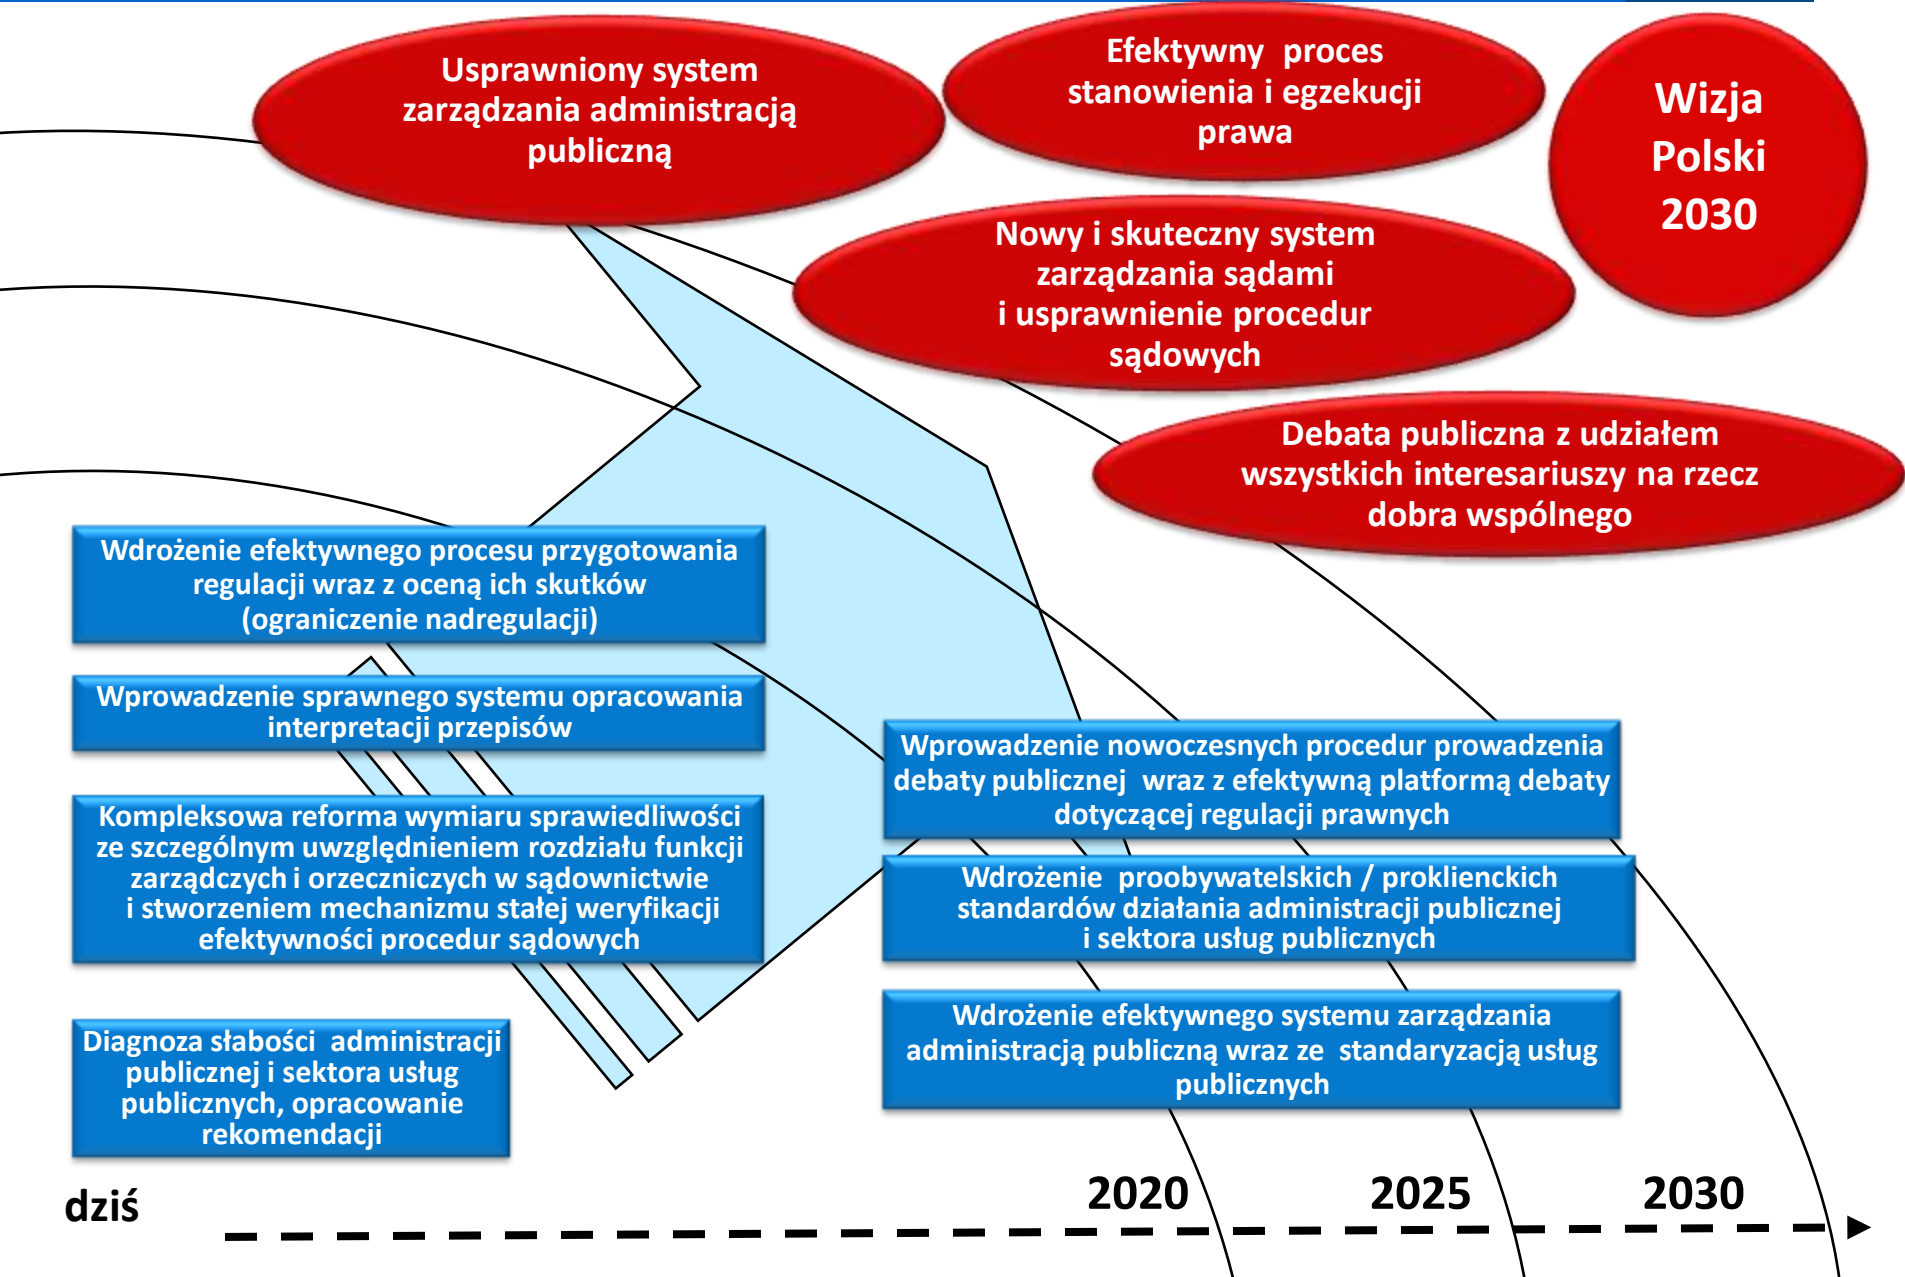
Usprawniony system zarządzania administracją publiczną

Efektywny proces stanowienia i egzekucji prawa

Wizja Polski 2030

Nowy i skuteczny system zarządzania sądami i usprawnienie procedur sądowych

Debata publiczna z udziałem wszystkich interesariuszy na rzecz dobra wspólnego

Wdrożenie efektywnego procesu przygotowania regulacji wraz z oceną ich skutków (ograniczenie nadregulacji)

Wprowadzenie sprawnego systemu opracowania interpretacji przepisów

Kompleksowa reforma wymiaru sprawiedliwości ze szczególnym uwzględnieniem rozdziału funkcji zarządczych i orzeczniczych w sądownictwie i stworzeniem mechanizmu stałej weryfikacji efektywności procedur sądowych

Diagnoza słabości administracji publicznej i sektora usług publicznych, opracowanie rekomendacji

Wprowadzenie nowoczesnych procedur prowadzenia debaty publicznej wraz z efektywną platformą debaty dotyczącej regulacji prawnych

Wdrożenie proobywatelskich / proklienckich standardów działania administracji publicznej i sektora usług publicznych

Wdrożenie efektywnego systemu zarządzania administracją publiczną wraz ze standaryzacją usług publicznych

dziś

2020

2025

2030